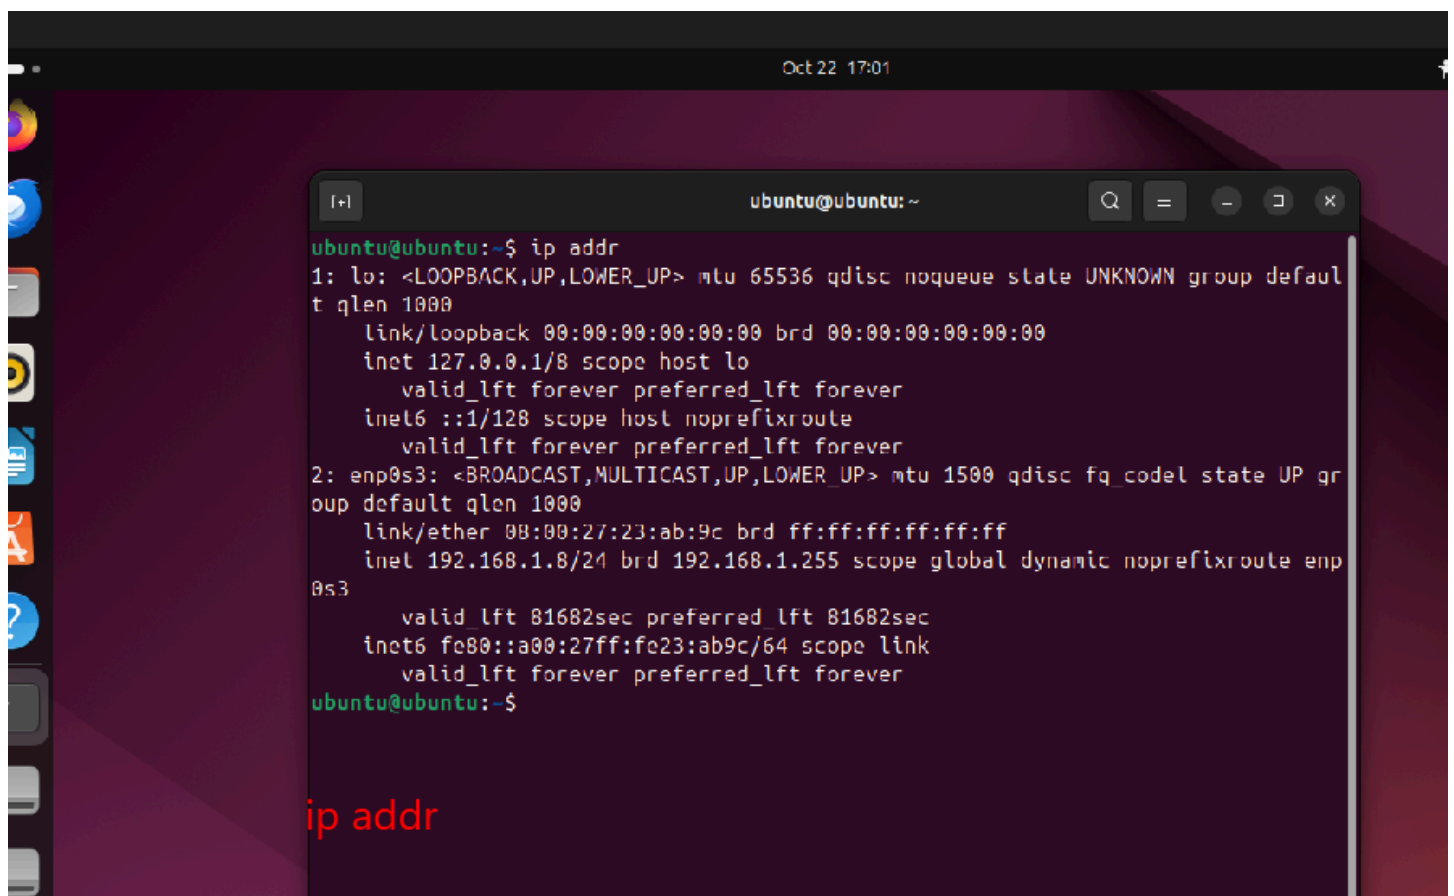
Oct 22 17:01

ubuntu@ubuntu: ~

ubuntu@ubuntu:~$ ip addr
1: lo: <LOOPBACK,UP,LOWER_UP> mtu 65536 qdisc noqueue state UNKNOWN group default qlen 1000
link/loopback 00:00:00:00:00:00 brd 00:00:00:00:00:00
inet 127.0.0.1/8 scope host lo
valid_lft forever preferred_lft forever
inet6 ::1/128 scope host noprefixroute
valid_lft forever preferred_lft forever
2: enp0s3: <BROADCAST,MULTICAST,UP,LOWER_UP> mtu 1500 qdisc fq_codel state UP group default qlen 1000
link/ether 08:00:27:23:ab:9c brd ff:ff:ff:ff:ff:ff
inet 192.168.1.8/24 brd 192.168.1.255 scope global dynamic noprefixroute enp0s3
valid_lft 81682sec preferred_lft 81682sec
inet6 fe80::a00:27ff:fe23:ab9c/64 scope link
valid_lft forever preferred_lft forever
ubuntu@ubuntu:~$

ip addr